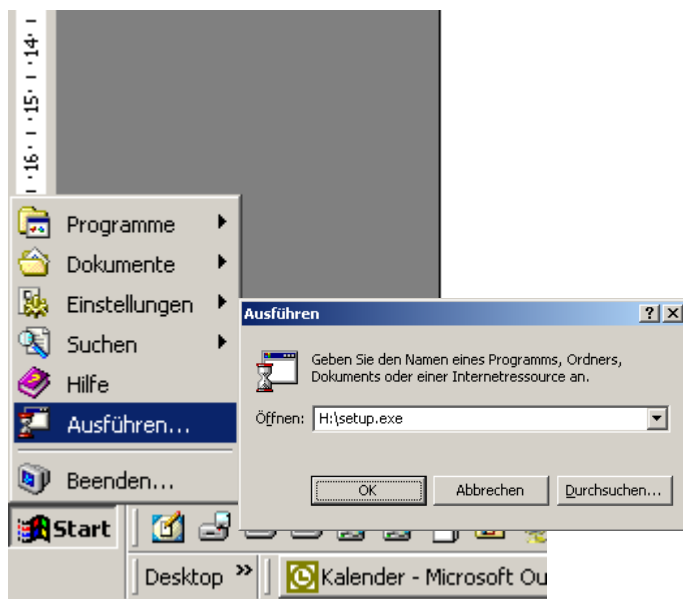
14
15
16

Programme
Dokumente
Einstellungen
Suchen
Hilfe
Ausführen...
Beenden...

Start

Desktop »
Kalender - Microsoft Ou

Ausführen
? X
Geben Sie den Namen eines Programms, Ordners, Dokuments oder einer Internetressource an.
Öffnen: H:\setup.exe
OK
Abbrechen
Durchsuchen...